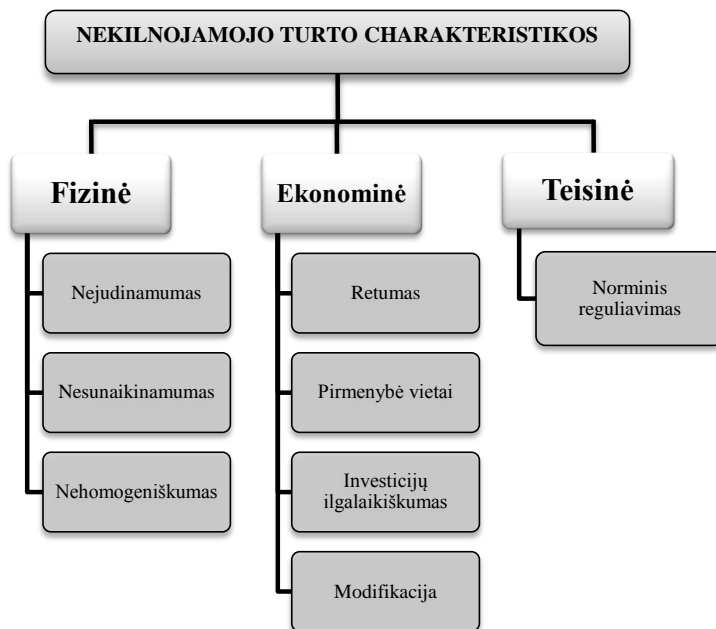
NEKILNOJAMOJO TURTO CHARAKTERISTIKOS

Fizinė

Nejudinamumas

Nesunaikinamumas

Nehomogeniškumas

Ekonominė

Retumas

Pirmenybė vietai

Investicijų ilgalaikiškumas

Modifikacija

Teisinė

Norminis reguliavimas